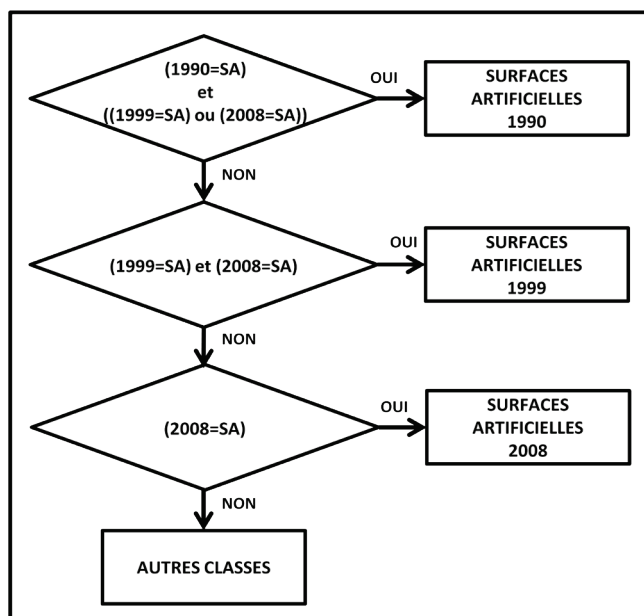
(1990=SA)
et
((1999=SA) ou (2008=SA))

OUI

SURFACES ARTIFICIELLES 1990

NON

(1999=SA) et (2008=SA)

OUI

SURFACES ARTIFICIELLES 1999

NON

(2008=SA)

OUI

SURFACES ARTIFICIELLES 2008

NON

AUTRES CLASSES